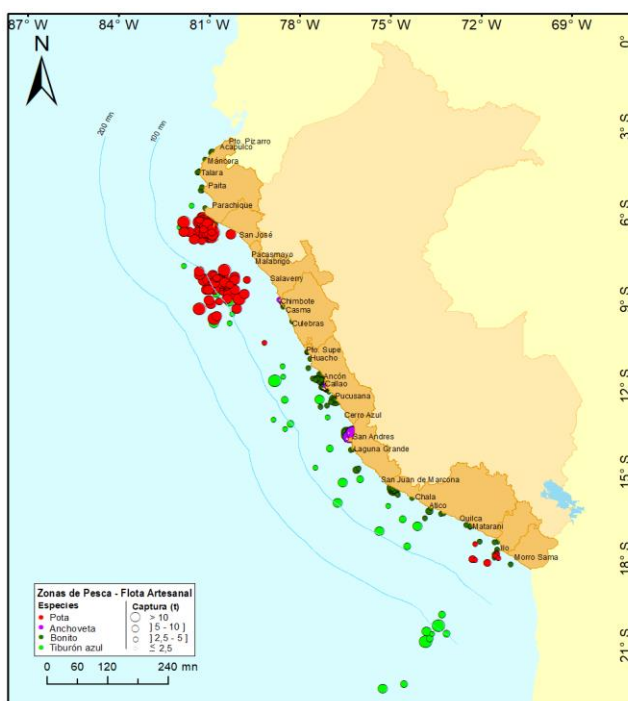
87° W 84° W 81° W 78° W 75° W 72° W 69° W

0°
3° S
6° S
9° S
12° S
15° S
18° S
21° S

N

200 mn
100 mn

Pto. Pizarro
Acapulco
Máncora
Talara
Paita
Parachique
San José
Pacasmayo
Malabrigo
Salaverry
Chimbote
Casma
Culebras
Pto. Supe
Huacho
Ancón
Callao
Pucusana
Cerro Azul
San Andres
Laguna Grande
San Juan de Marcona
Chala
Atico
Quilca
Matarani
Ilo
Morro Sama

Zonas de Pesca - Flota Artesanal
Especies
Pota
Anchoveta
Bonito
Tiburón azul
Captura (t)
> 10
] 5 - 10 ]
] 2,5 - 5 ]
≤ 2,5

0 60 120 240 mn